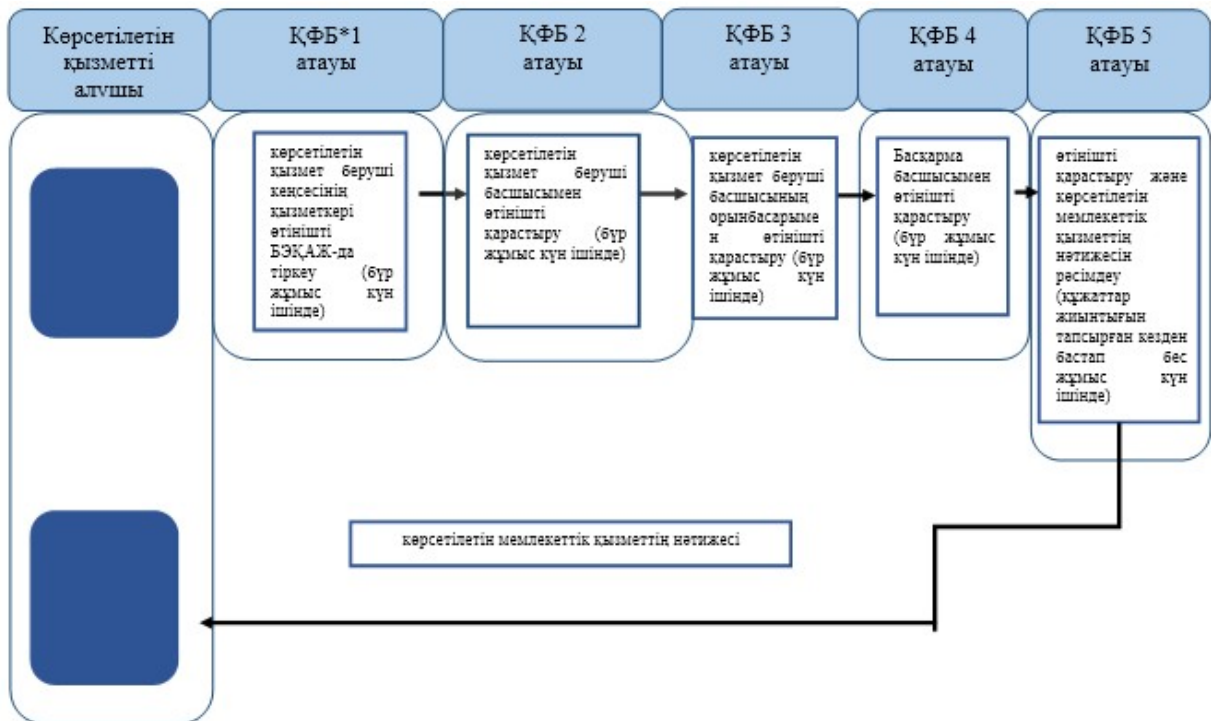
Көрсетілетін қызметті алушы

ҚФБ*1 атауы

ҚФБ 2 атауы

ҚФБ 3 атауы

ҚФБ 4 атауы

ҚФБ 5 атауы

көрсетілетін қызмет беруші кеңсесінің қызметкері өтінішті БЭҚАЖ-да тіркеу (бір жұмыс күн ішінде)

көрсетілетін қызмет беруші басшысымен өтінішті карастыру (бір жұмыс күн ішінде)

көрсетілетін қызмет беруші басшысының орынбасарымен өтінішті карастыру (бір жұмыс күн ішінде)

Басқарма басшысымен өтінішті карастыру (бір жұмыс күн ішінде)

өтінішті карастыру және көрсетілетін мемлекеттік қызметтің нәтижесін рәсімдеу (құжаттар жиынтығын тапсырған кезден бастап бес жұмыс күн ішінде)

көрсетілетін мемлекеттік қызметтің нәтижесі